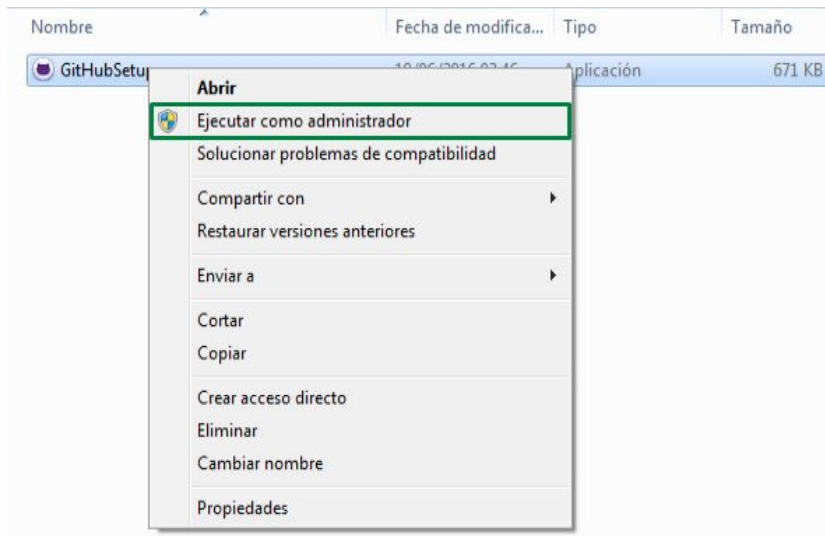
Nombre | Fecha de modifica... | Tipo | Tamaño

GitHubSetu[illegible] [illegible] Aplicación 671 KB

Abrir
Ejecutar como administrador
Solucionar problemas de compatibilidad
Compartir con
Restaurar versiones anteriores
Enviar a
Cortar
Copiar
Crear acceso directo
Eliminar
Cambiar nombre
Propiedades